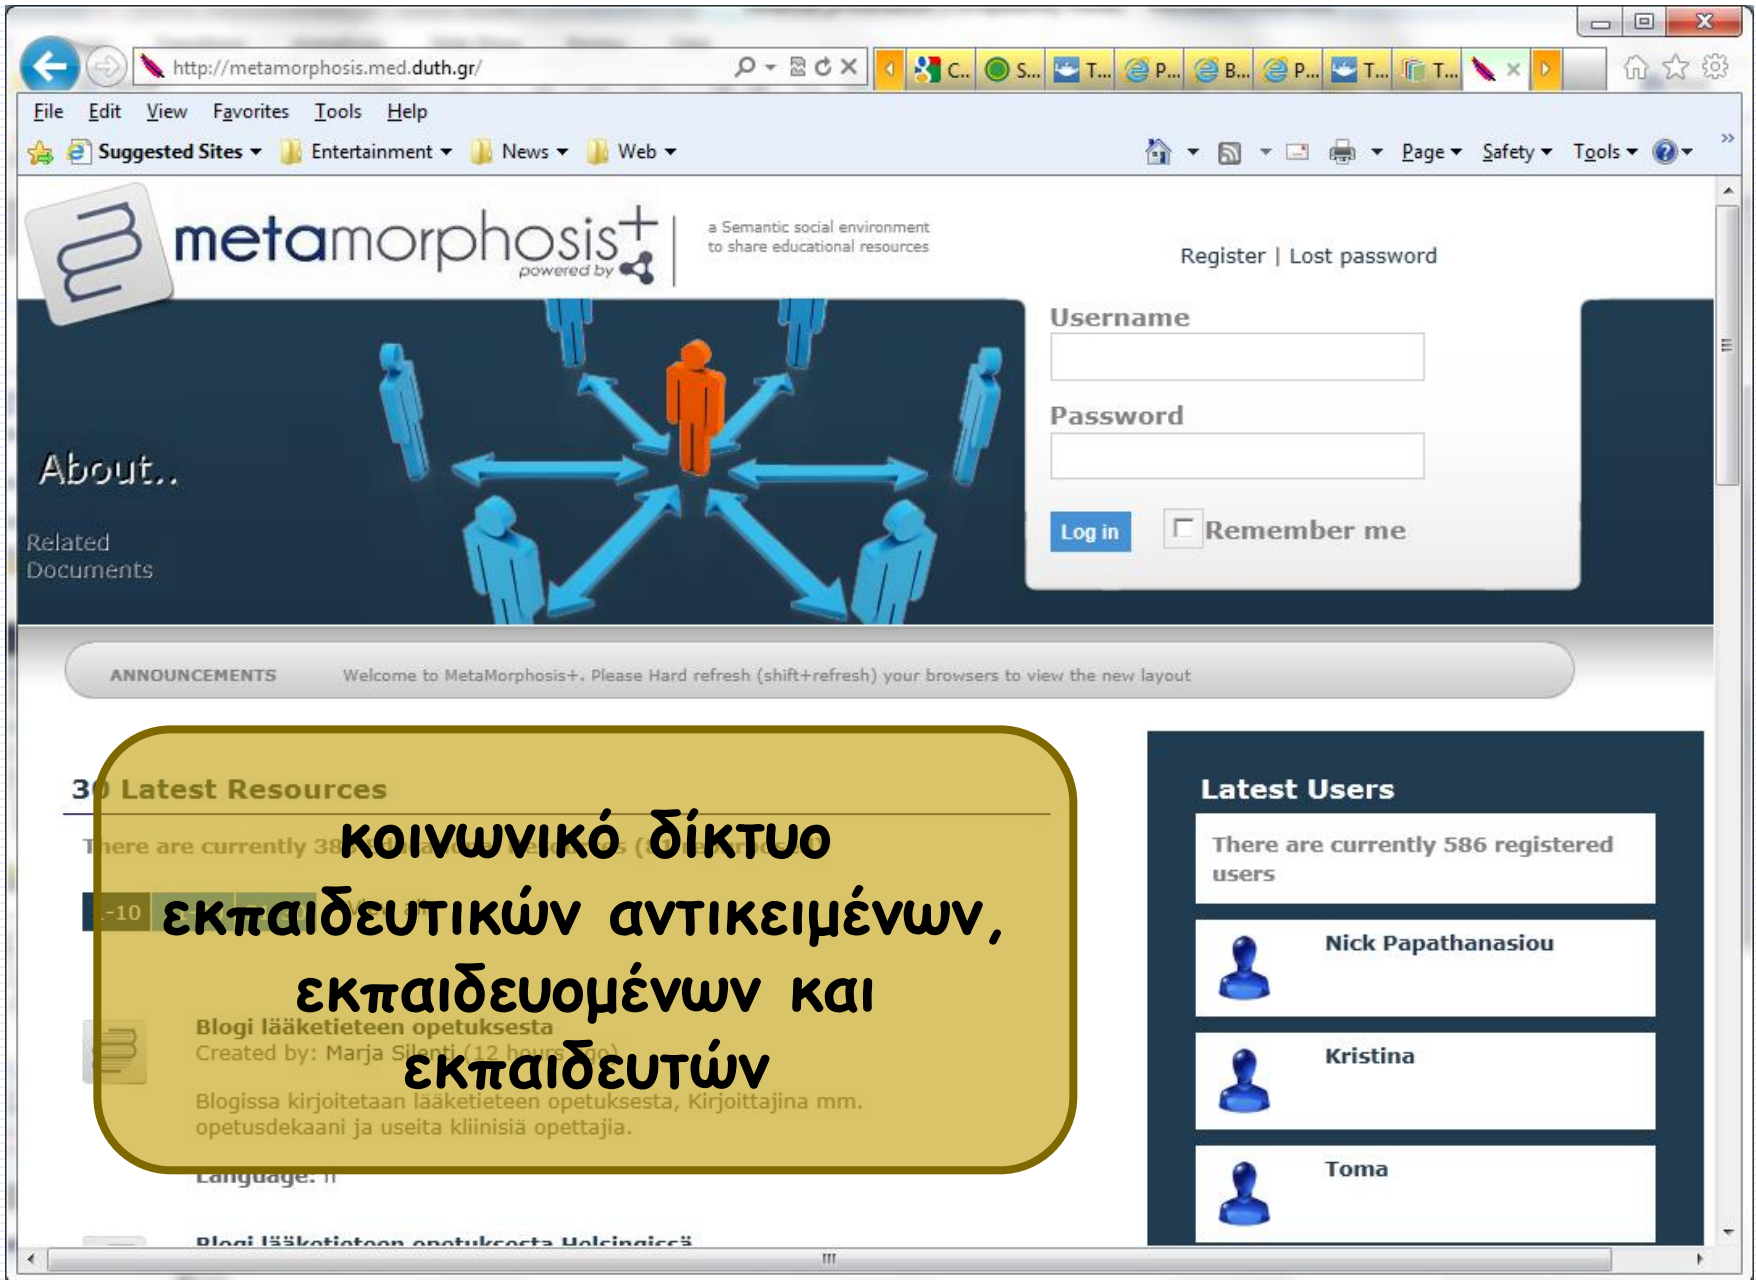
http://metamorphosis.med.duth.gr/

C... S... T... P... B... P... T... T...

File Edit View Favorites Tools Help

Suggested Sites ▾ Entertainment ▾ News ▾ Web ▾

Page ▾ Safety ▾ Tools ▾

metamorphosis+ powered by

a Semantic social environment to share educational resources

Register | Lost password

About..

Related Documents

Username

Password

Log in

Remember me

ANNOUNCEMENTS Welcome to MetaMorphosis+. Please Hard refresh (shift+refresh) your browsers to view the new layout

3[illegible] Latest Resources

There are currently 38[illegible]

-10

κοινωνικό δίκτυο εκπαιδευτικών αντικειμένων, εκπαιδευομένων και εκπαιδευτών

Blogi lääketieteen opetuksesta

Created by: Marja S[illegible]

Blogissa kirjoitetaan lääketieteen opetuksesta, Kirjoittajina mm. opetusdekaani ja useita kliinisiä opettajia.

Language: fi

Blogi lääketieteen opetuksesta Helsingissä

Latest Users

There are currently 586 registered users

Nick Papathanasiou

Kristina

Toma